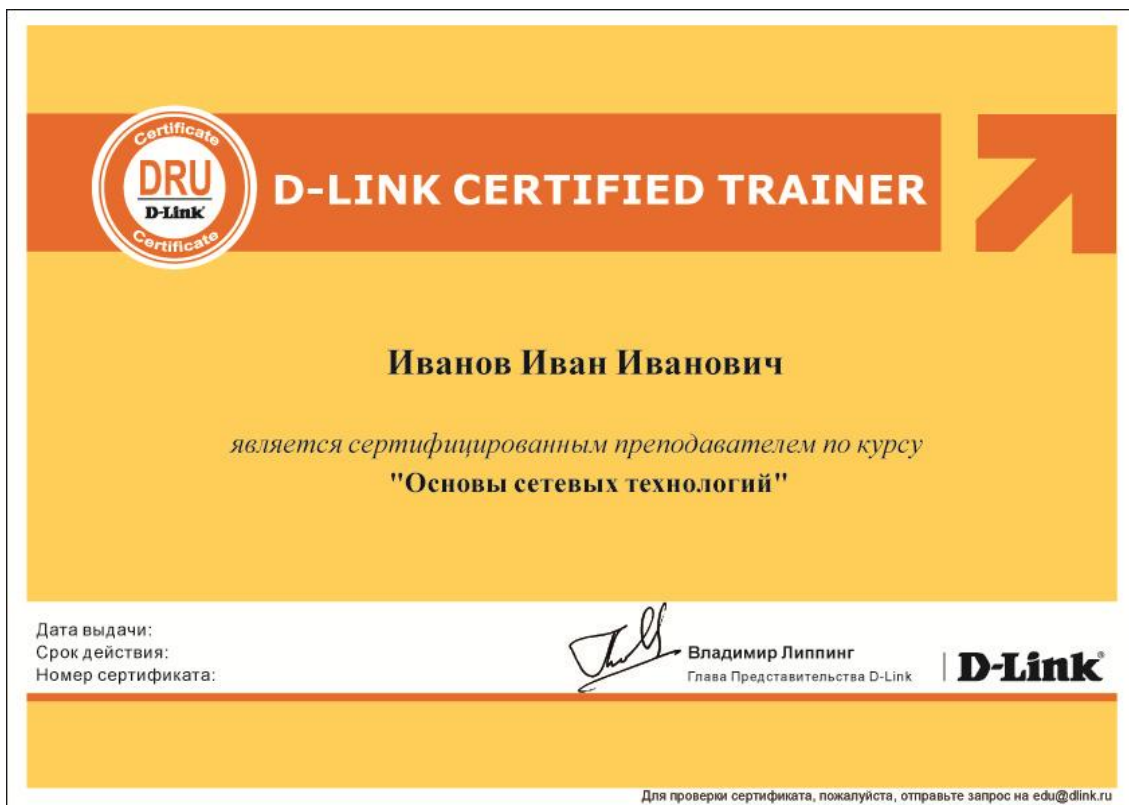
Certificate
DRU
D-Link
Certificate

D-LINK CERTIFIED TRAINER

Иванов Иван Иванович

является сертифицированным преподавателем по курсу
"Основы сетевых технологий"

Дата выдачи:
Срок действия:
Номер сертификата:

Владимир Липпинг
Глава Представительства D-Link

D-Link

Для проверки сертификата, пожалуйста, отправьте запрос на edu@dlink.ru